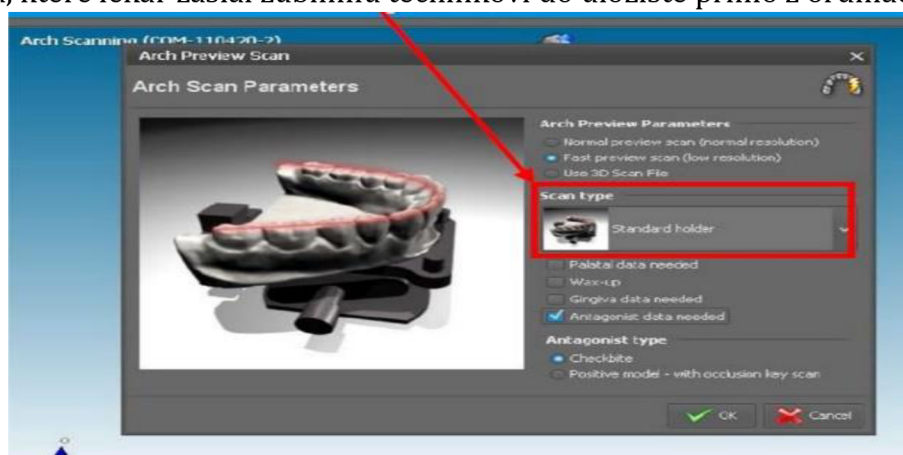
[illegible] které lékař zaslal zubnímu technikovi do úložiště přímo z ordinace

Arch Scanning (COM-110420-2)

Arch Preview Scan

Arch Scan Parameters

Arch Preview Parameters

Normal preview scan (normal resolution)

Fast preview scan (low resolution)

Use 3D Scan File

Scan type

Standard holder

Palatal data needed

Wax-up

Gingiva data needed

Antagonist data needed

Antagonist type

Checkbite

Positive model - with occlusion key scan

OK

Cancel